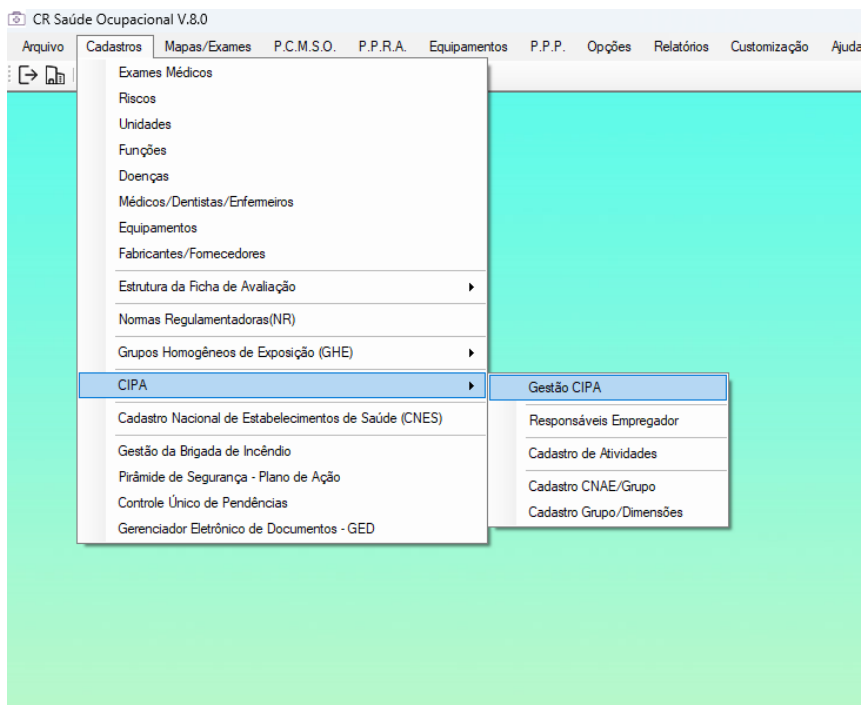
CR Saúde Ocupacional V.8.0

Arquivo Cadastros Mapas/Exames P.C.M.S.O. P.P.R.A. Equipamentos P.P.P. Opções Relatórios Customização Ajuda

Exames Médicos
Riscos
Unidades
Funções
Doenças
Médicos/Dentistas/Enfermeiros
Equipamentos
Fabricantes/Fornecedores
Estrutura da Ficha de Avaliação
Normas Regulamentadoras(NR)
Grupos Homogêneos de Exposição (GHE)
CIPA
Cadastro Nacional de Estabelecimentos de Saúde (CNES)
Gestão da Brigada de Incêndio
Pirâmide de Segurança - Plano de Ação
Controle Único de Pendências
Gerenciador Eletrônico de Documentos - GED

Gestão CIPA
Responsáveis Empregador
Cadastro de Atividades
Cadastro CNAE/Grupo
Cadastro Grupo/Dimensões